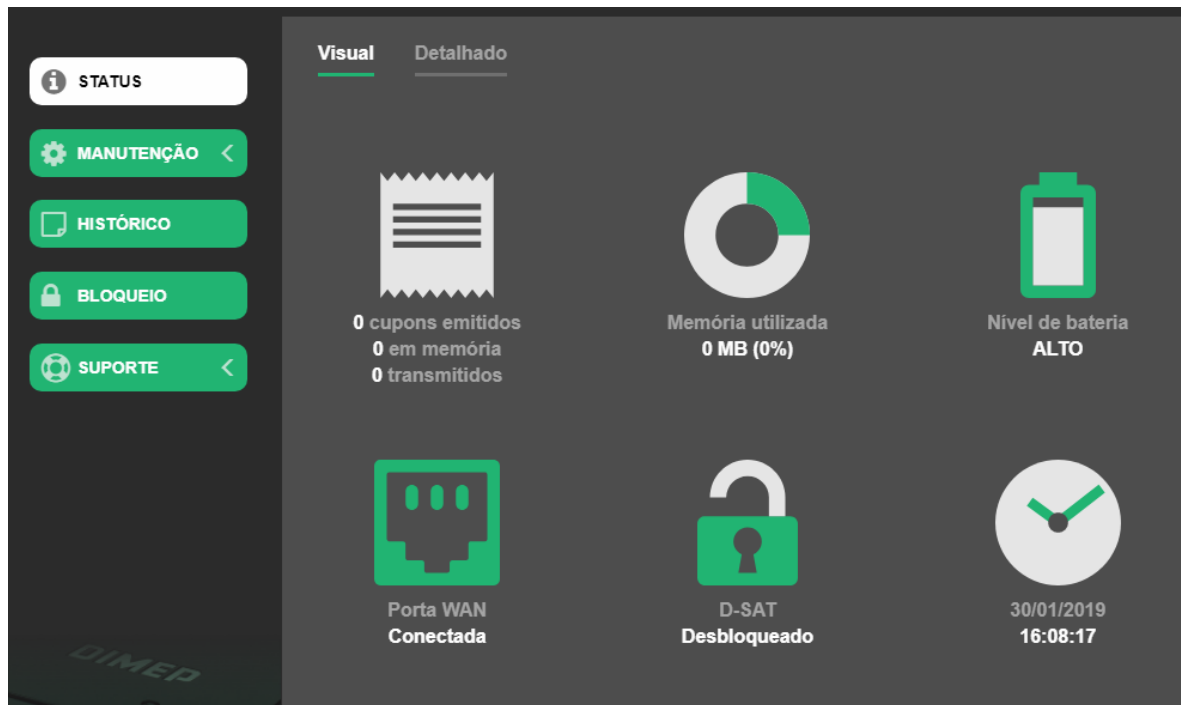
STATUS

MANUTENÇÃO

HISTÓRICO

BLOQUEIO

SUPORTE

DIMEP

Visual Detalhado

0 cupons emitidos
0 em memória
0 transmitidos

Memória utilizada
0 MB (0%)

Nível de bateria
ALTO

Porta WAN
Conectada

D-SAT
Desbloqueado

30/01/2019
16:08:17